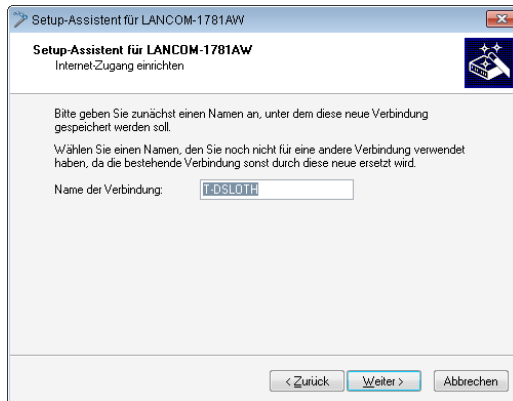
Setup-Assistent für LANCOM-1781AW

Setup-Assistent für LANCOM-1781AW
Internet-Zugang einrichten

Bitte geben Sie zunächst einen Namen an, unter dem diese neue Verbindung gespeichert werden soll.

Wählen Sie einen Namen, den Sie noch nicht für eine andere Verbindung verwendet haben, da die bestehende Verbindung sonst durch diese neue ersetzt wird.

Name der Verbindung: T-DSLOTH

< Zurück | Weiter > | Abbrechen